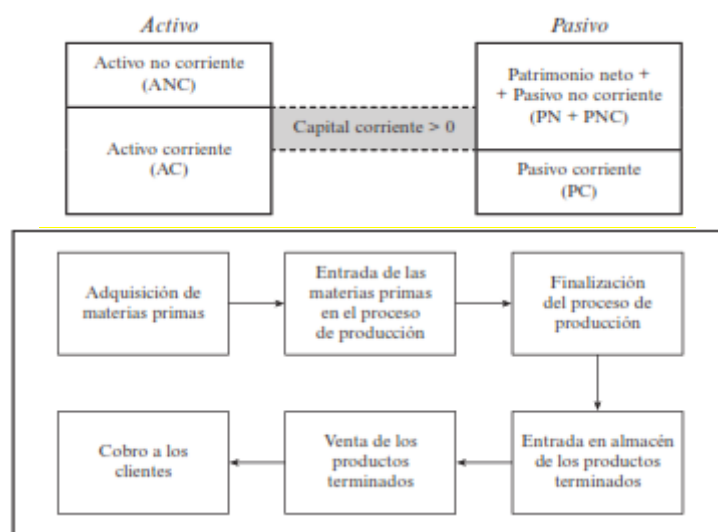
Activo

Activo no corriente (ANC)

Activo corriente (AC)

Capital corriente > 0

Pasivo

Patrimonio neto + + Pasivo no corriente (PN + PNC)

Pasivo corriente (PC)

Adquisición de materias primas

Entrada de las materias primas en el proceso de producción

Finalización del proceso de producción

Entrada en almacén de los productos terminados

Venta de los productos terminados

Cobro a los clientes